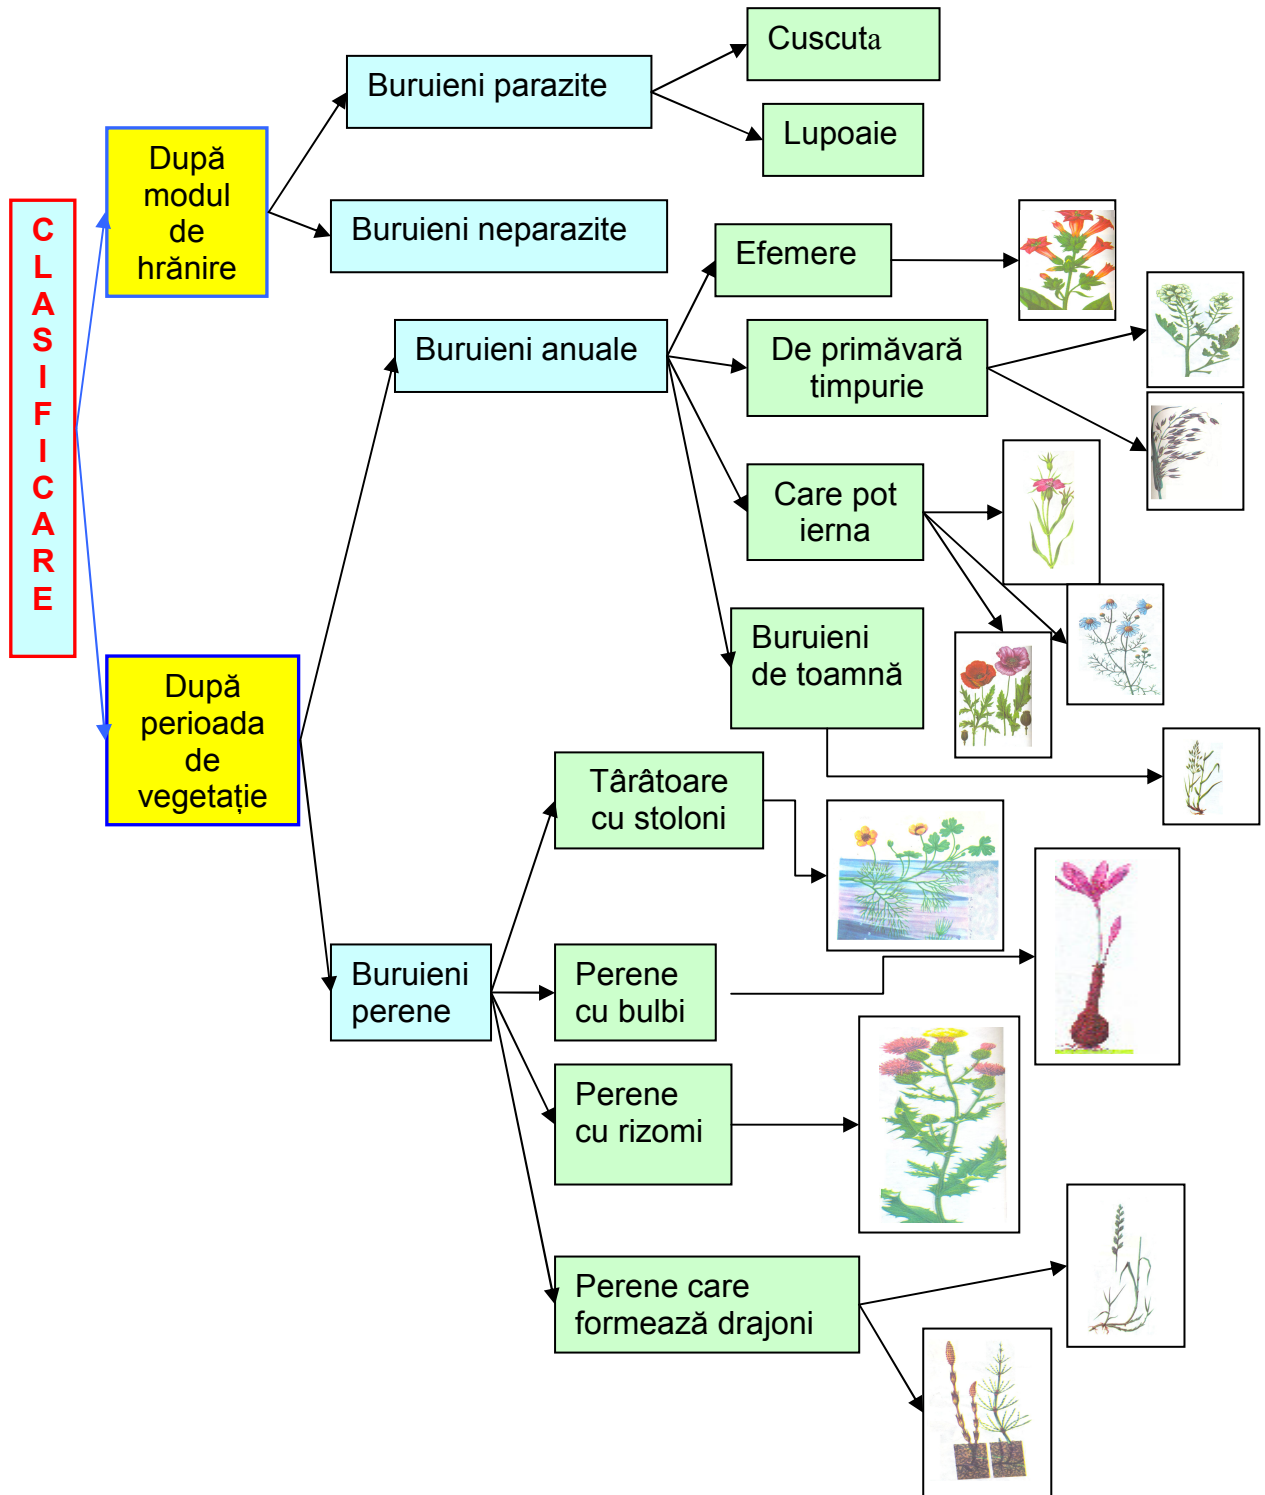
CLASIFICARE

După modul de hrănire

Buruieni parazite

Cuscuta

Lupoaie

Buruieni neparazite

După perioada de vegetație

Buruieni anuale

Efemere

De primăvară timpurie

Care pot ierna

Buruieni de toamnă

Buruieni perene

Târâtoare cu stoloni

Perene cu bulbi

Perene cu rizomi

Perene care formează drajoni